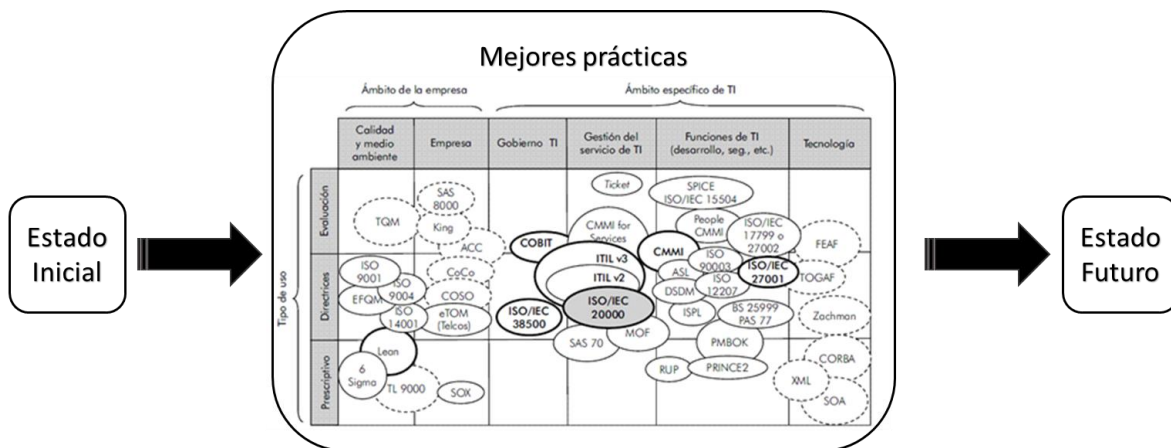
Estado Inicial

Mejores prácticas

Ámbito de la empresa

Ámbito específico de TI

| | Calidad y medio ambiente | Empresa | Gobierno TI | Gestión del servicio de TI | Funciones de TI (desarrollo, seg., etc.) | Tecnología |
|---|---|---|---|---|---|---|
| Evaluación | TQM | SAS 8000, King, ACC | | Ticket, CMMI for Services | SPICE ISO/IEC 15504, People CMMI, ISO/IEC 17799 o 27002 | |
| Directrices | ISO 9001, ISO 9004, EFQM, ISO 14001 | CoCo, COSO, eTOM (Telcos) | COBIT, ISO/IEC 38500 | ITIL v3, ITIL v2, ISO/IEC 20000, MOF | CMMI, ISO 90003, ASL, ISO/IEC 27001, DSDM, ISO 12207, ISPL, BS 25999 PAS 77 | FEAF, TOGAF, Zachman |
| Prescriptivo | Lean, 6 Sigma, TL 9000 | SOX | | SAS 70 | PMBOK, RUP, PRINCE2 | CORBA, XML, SOA |

Tipo de uso

Estado Futuro